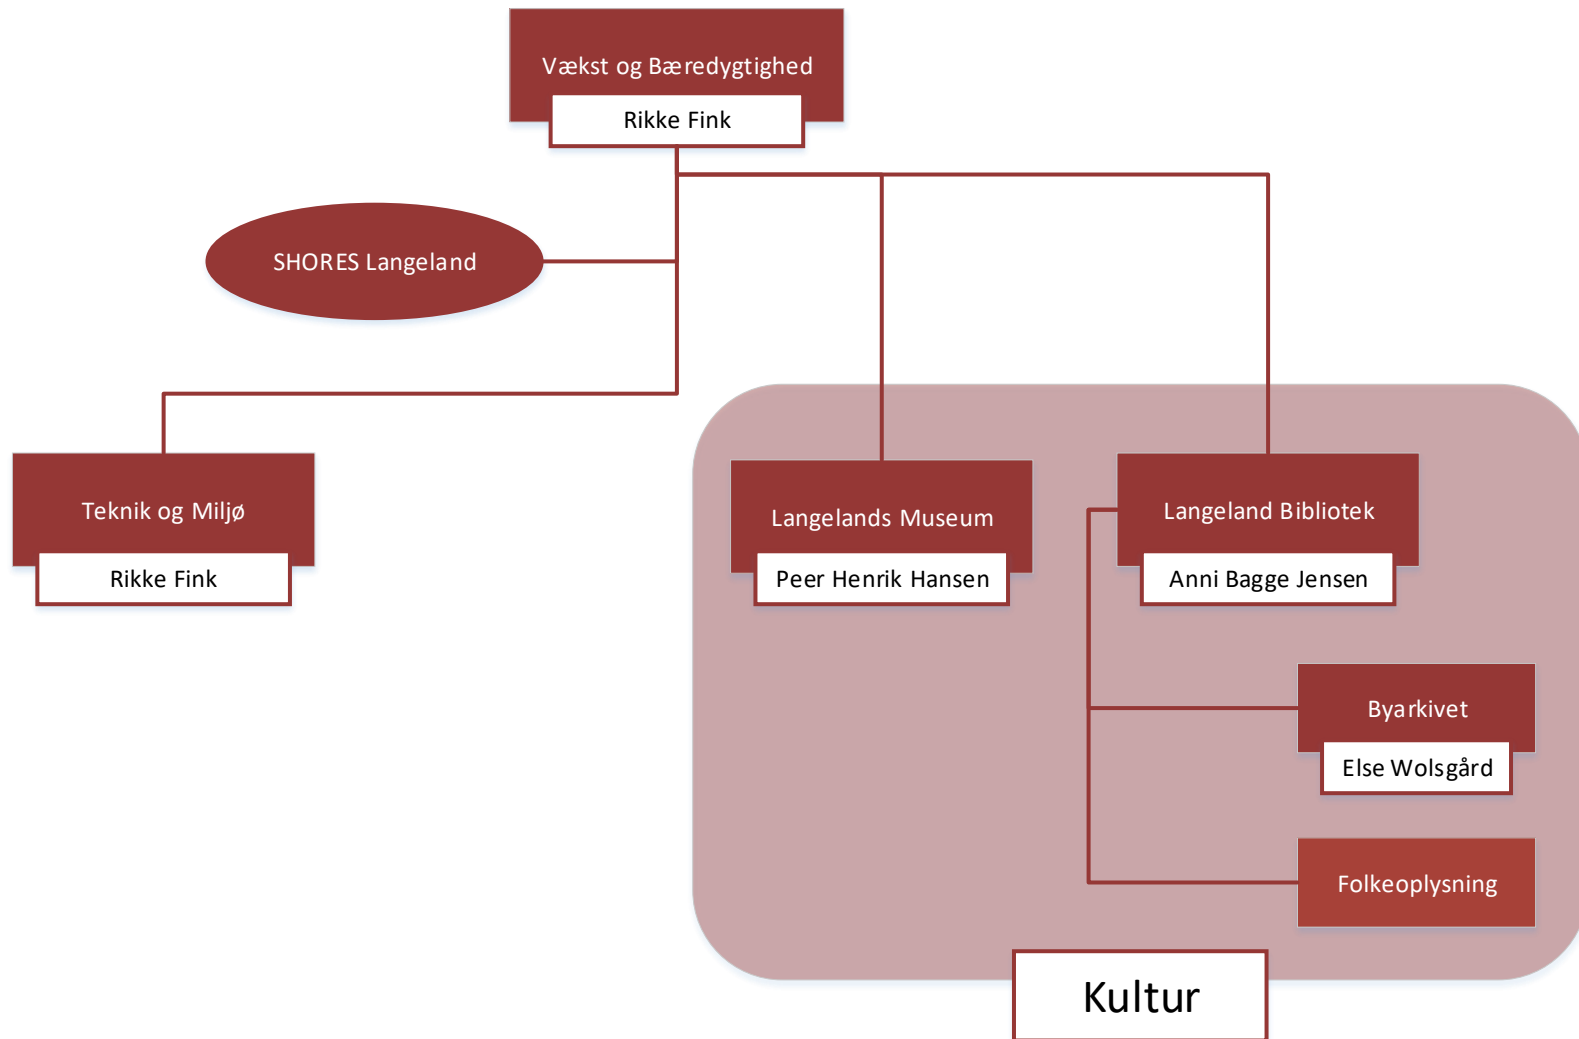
Vækst og Bæredygtighed

Rikke Fink

SHORES Langeland

Teknik og Miljø

Rikke Fink

Langelands Museum

Peer Henrik Hansen

Langeland Bibliotek

Anni Bagge Jensen

Byarkivet

Else Wolsgård

Folkeoplysning

Kultur